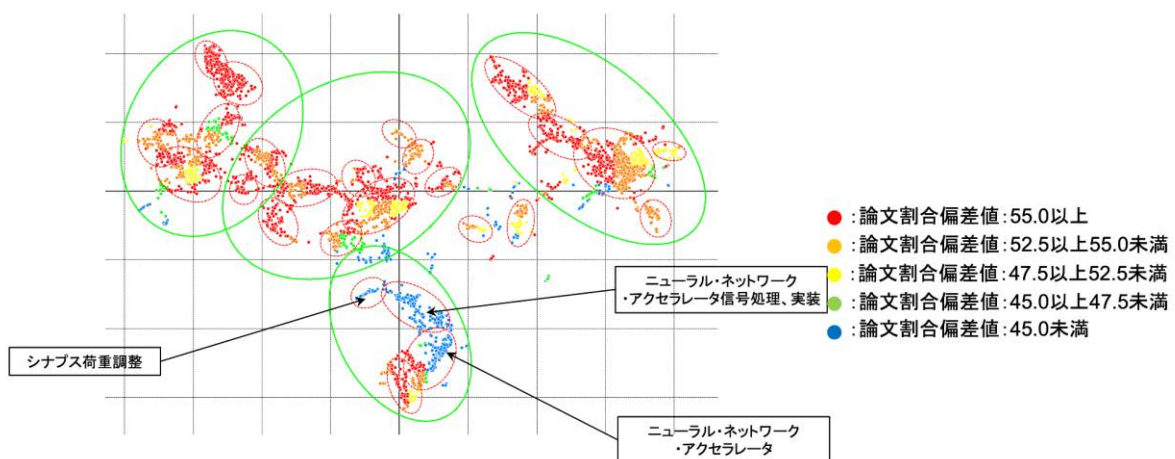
ニューラル・ネットワーク
・アクセラレータ信号処理、実装

シナプス荷重調整

ニューラル・ネットワーク
・アクセラレータ

:論文割合偏差値:55.0以上
:論文割合偏差値:52.5以上55.0未満
:論文割合偏差値:47.5以上52.5未満
:論文割合偏差値:45.0以上47.5未満
:論文割合偏差値:45.0未満